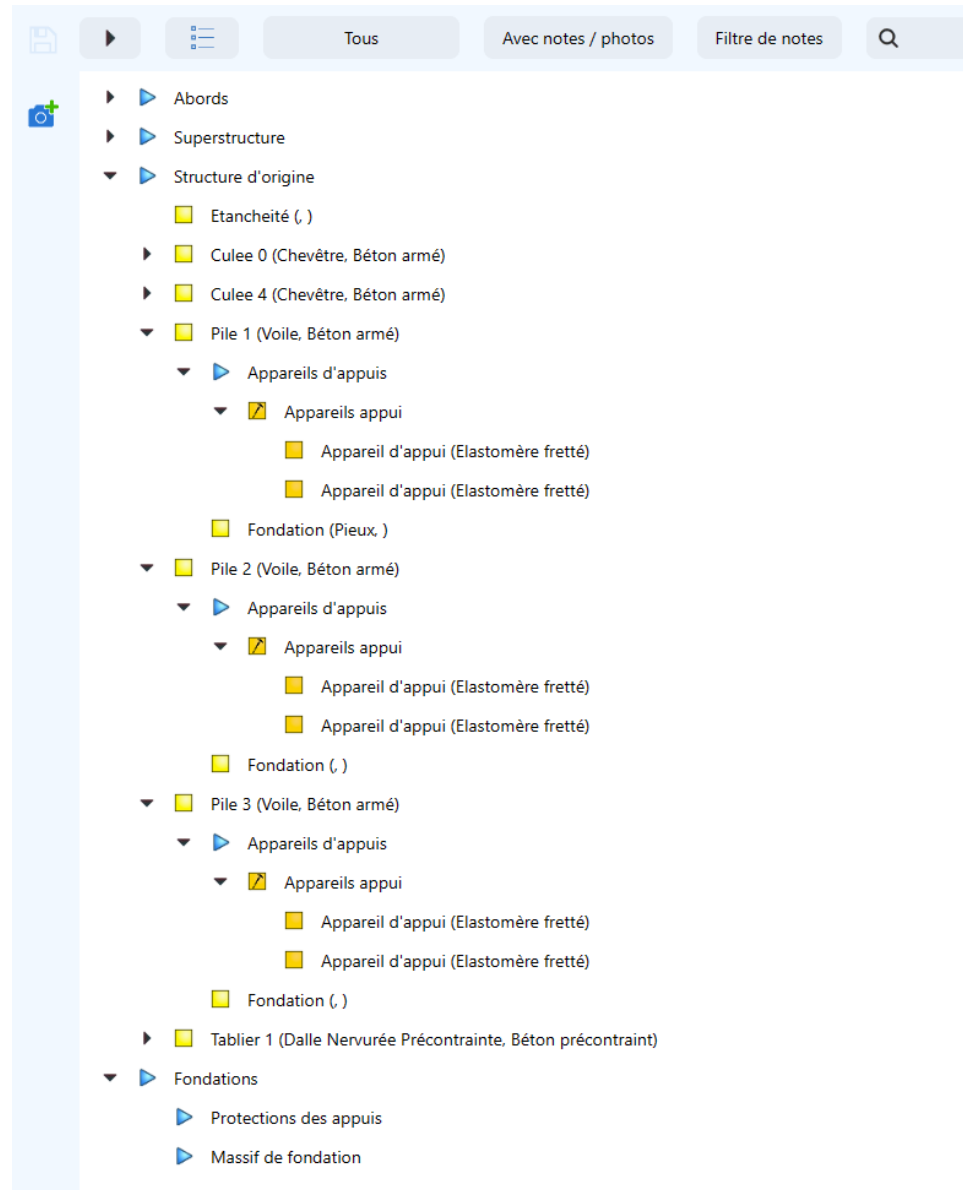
Tous
Avec notes / photos
Filtre de notes

Abords
Superstructure
Structure d'origine
Etancheité (, )
Culee 0 (Chevêtre, Béton armé)
Culee 4 (Chevêtre, Béton armé)
Pile 1 (Voile, Béton armé)
Appareils d'appuis
Appareils appui
Appareil d'appui (Elastomère fretté)
Appareil d'appui (Elastomère fretté)
Fondation (Pieux, )
Pile 2 (Voile, Béton armé)
Appareils d'appuis
Appareils appui
Appareil d'appui (Elastomère fretté)
Appareil d'appui (Elastomère fretté)
Fondation (, )
Pile 3 (Voile, Béton armé)
Appareils d'appuis
Appareils appui
Appareil d'appui (Elastomère fretté)
Appareil d'appui (Elastomère fretté)
Fondation (, )
Tablier 1 (Dalle Nervurée Précontrainte, Béton précontraint)
Fondations
Protections des appuis
Massif de fondation